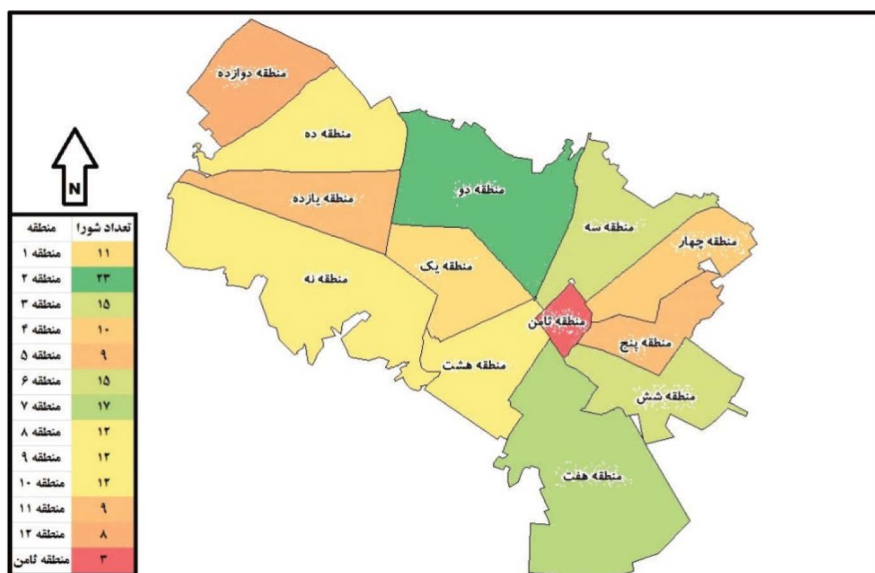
N

| منطقه | تعداد شورا |
|---|---|
| منطقه ۱ | ۱۱ |
| منطقه ۲ | ۲۳ |
| منطقه ۳ | ۱۵ |
| منطقه ۴ | ۱۰ |
| منطقه ۵ | ۹ |
| منطقه ۶ | ۱۵ |
| منطقه ۷ | ۱۷ |
| منطقه ۸ | ۱۲ |
| منطقه ۹ | ۱۲ |
| منطقه ۱۰ | ۱۲ |
| منطقه ۱۱ | ۹ |
| منطقه ۱۲ | ۸ |
| منطقه ثامن | ۳ |

منطقه دوازده
منطقه ده
منطقه دو
منطقه یازده
منطقه سه
منطقه چهار
منطقه نه
منطقه یک
منطقه ثامن
منطقه پنج
منطقه هشت
منطقه شش
منطقه هفت